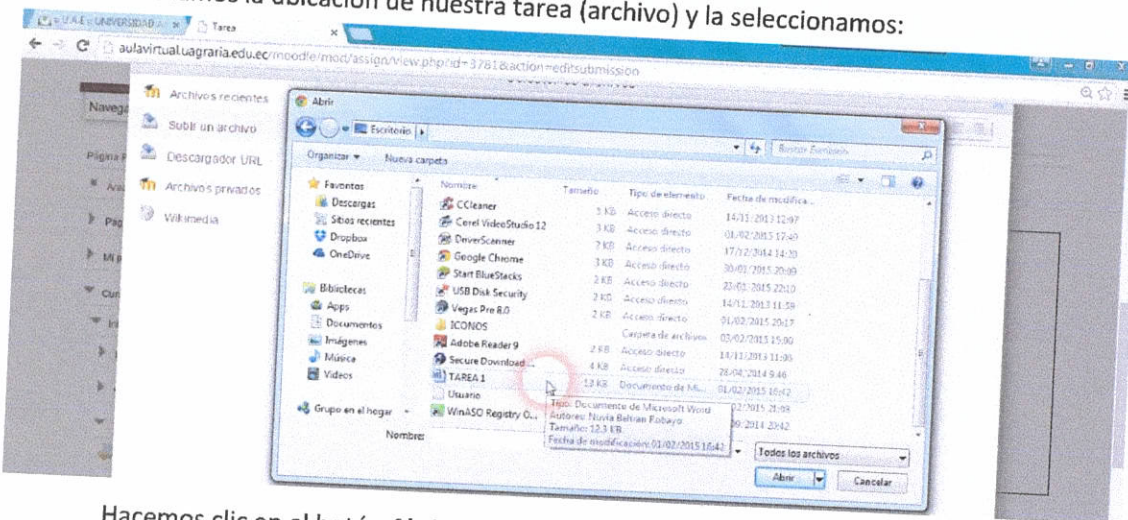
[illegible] la ubicación de nuestra tarea (archivo) y la seleccionamos:

U.A.E - UNIVERSIDAD A × | Tarea ×

aulavirtual.uagraria.edu.ec/moodle/mod/assign/view.php?id=3781&action=editsubmission

Navega

Página P

Archivos recientes
Subir un archivo
Descargador URL
Archivos privados
Wikimedia

Abrir

Escritorio

Buscar Escritorio

Organizar ▾ Nueva carpeta

Favoritos
Descargas
Sitios recientes
Dropbox
OneDrive

Bibliotecas
Apps
Documentos
Imágenes
Música
Videos

Grupo en el hogar

| Nombre | Tamaño | Tipo de elemento | Fecha de modifica... |
|---|---|---|---|
| CCleaner | 3 KB | Acceso directo | 14/11/2013 12:07 |
| Corel VideoStudio 12 | 3 KB | Acceso directo | 01/02/2015 17:40 |
| DriverScanner | 2 KB | Acceso directo | 17/12/2014 14:20 |
| Google Chrome | 3 KB | Acceso directo | 30/01/2015 20:00 |
| Start BlueStacks | 2 KB | Acceso directo | 23/01/2015 22:10 |
| USB Disk Security | 2 KB | Acceso directo | 14/11/2013 11:59 |
| Vegas Pro 8.0 | 2 KB | Acceso directo | 01/02/2015 20:17 |
| ICONOS | | Carpeta de archivos | 02/02/2015 15:00 |
| Adobe Reader 9 | 2 KB | Acceso directo | 14/11/2013 11:08 |
| Secure Download... | 4 KB | Acceso directo | 28/04/2014 9:46 |
| TAREA 1 | 13 KB | Documento de Mi... | 01/02/2015 16:42 |
| Usuario | | | 02/2015 21:03 |
| WinASO Registry O... | | | 09/2014 20:42 |

Tipo: Documento de Microsoft Word
Autores: Nuvia Beltran Robayo
Tamaño: 12,3 KB
Fecha de modificación: 01/02/2015 16:42

Nombre:

Todos los archivos

Abrir

Cancelar

Hacemos clic en el botón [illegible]